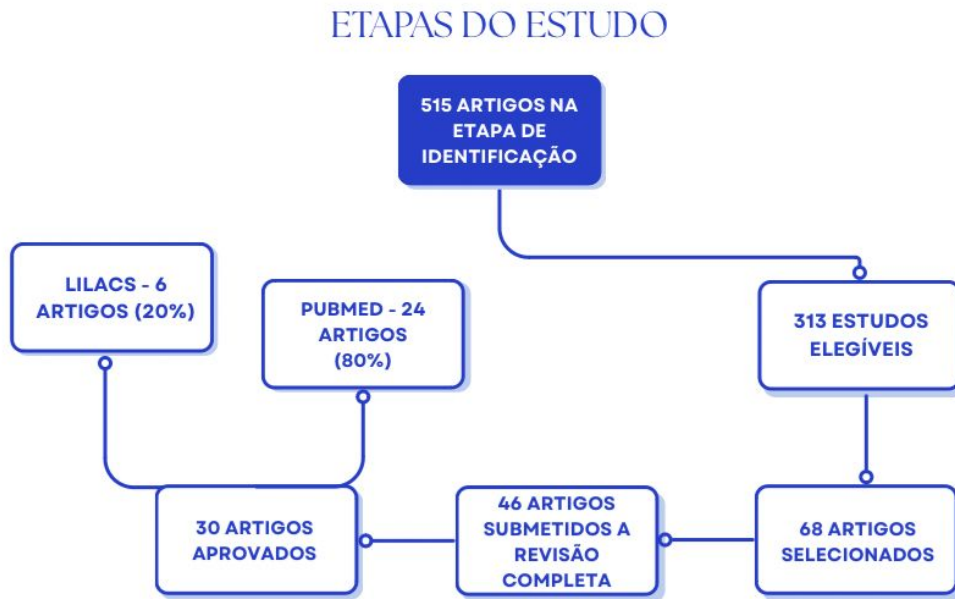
ETAPAS DO ESTUDO

515 ARTIGOS NA ETAPA DE IDENTIFICAÇÃO

313 ESTUDOS ELEGÍVEIS

68 ARTIGOS SELECIONADOS

46 ARTIGOS SUBMETIDOS A REVISÃO COMPLETA

30 ARTIGOS APROVADOS

LILACS - 6 ARTIGOS (20%)

PUBMED - 24 ARTIGOS (80%)